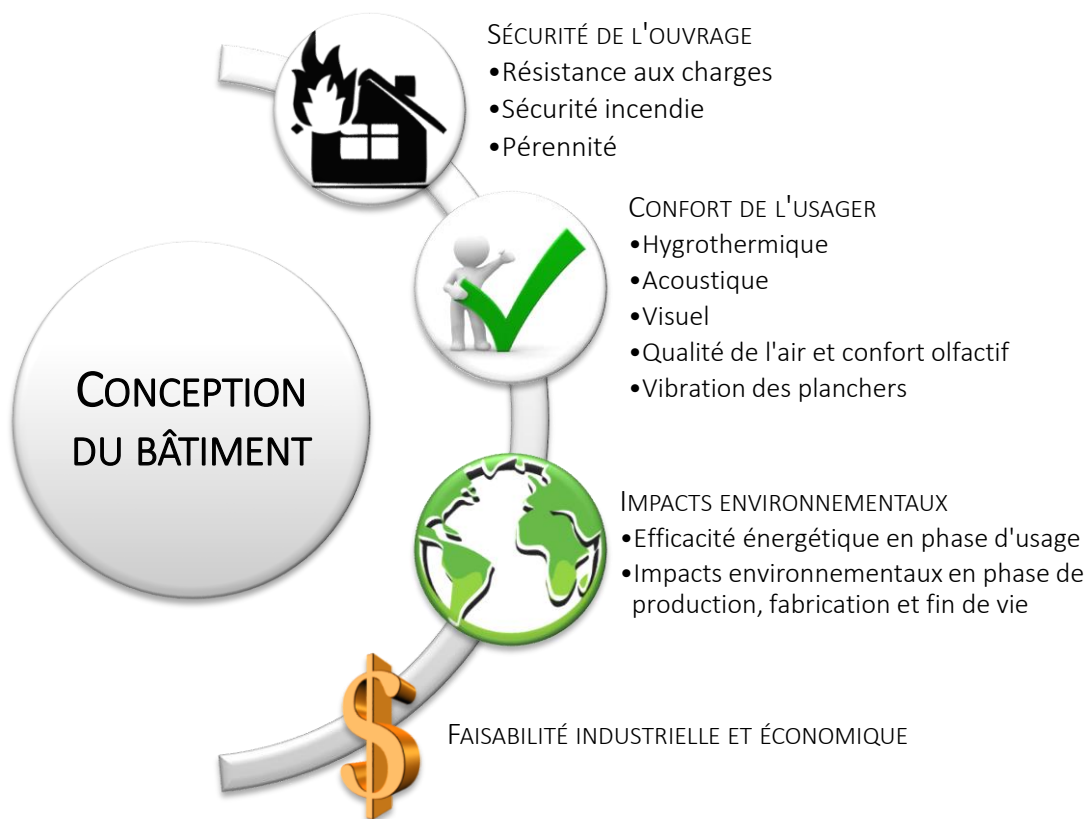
Conception du bâtiment

Sécurité de l'ouvrage
•Résistance aux charges
•Sécurité incendie
•Pérennité

Confort de l'usager
•Hygrothermique
•Acoustique
•Visuel
•Qualité de l'air et confort olfactif
•Vibration des planchers

Impacts environnementaux
•Efficacité énergétique en phase d'usage
•Impacts environnementaux en phase de production, fabrication et fin de vie

Faisabilité industrielle et économique